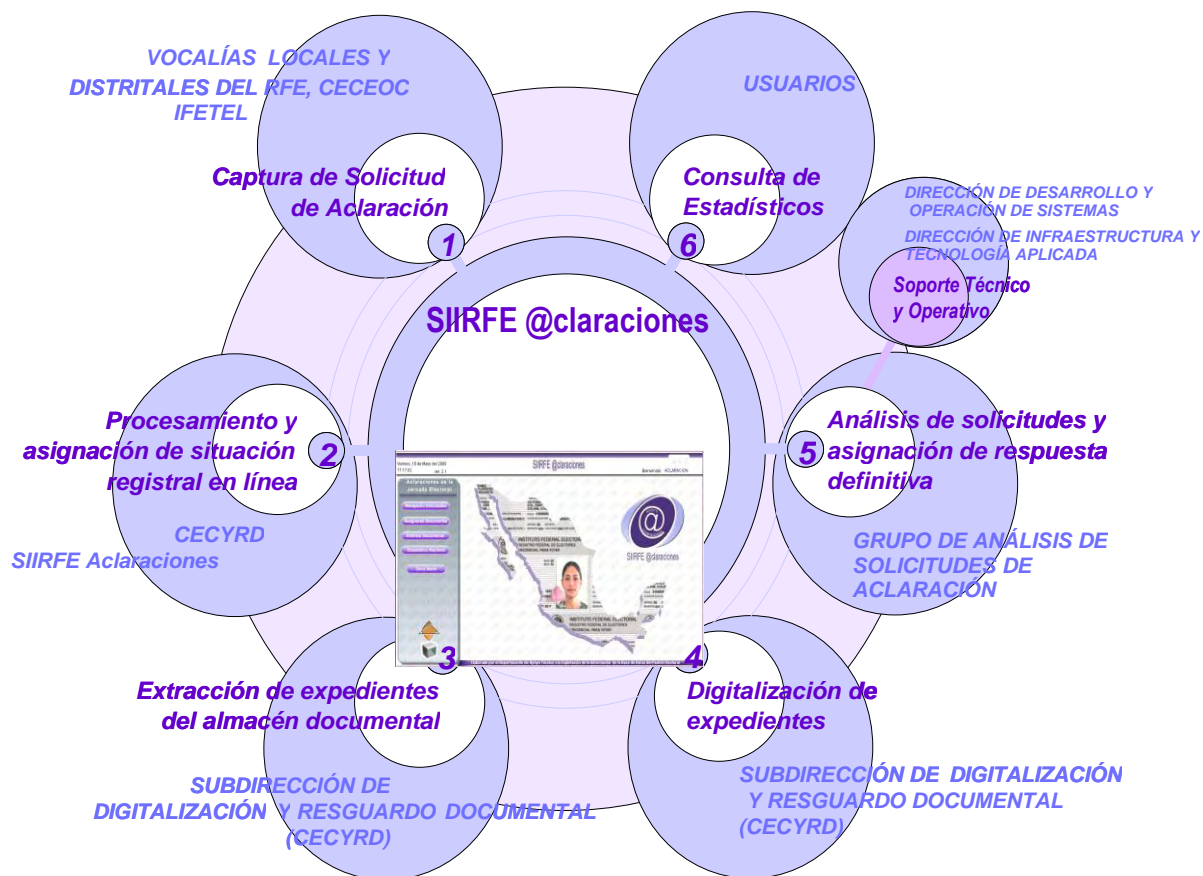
VOCALÍAS LOCALES Y DISTRITALES DEL RFE, CECEOC IFETEL

USUARIOS

Captura de Solicitud de Aclaración

1

Consulta de Estadísticos

6

DIRECCIÓN DE DESARROLLO Y OPERACIÓN DE SISTEMAS

DIRECCIÓN DE INFRAESTRUCTURA Y TECNOLOGÍA APLICADA

Soporte Técnico y Operativo

SIIRFE @claraciones

Procesamiento y asignación de situación registral en línea

2

Análisis de solicitudes y asignación de respuesta definitiva

5

CECYRD

SIIRFE Aclaraciones

SIIRFE @claraciones

Aclaraciones de la Jornada Electoral

INSTITUTO FEDERAL ELECTORAL

SIIRFE @claraciones

GRUPO DE ANÁLISIS DE SOLICITUDES DE ACLARACIÓN

3

4

Extracción de expedientes del almacén documental

Digitalización de expedientes

SUBDIRECCIÓN DE DIGITALIZACIÓN Y RESGUARDO DOCUMENTAL (CECYRD)

SUBDIRECCIÓN DE DIGITALIZACIÓN Y RESGUARDO DOCUMENTAL (CECYRD)